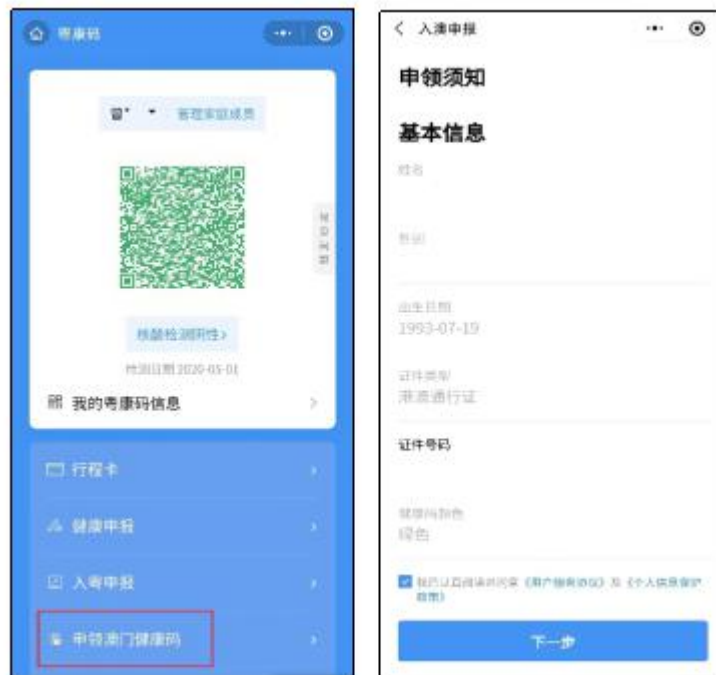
粤康码

管理家庭成员

核酸检测阴性>

检测日期 2020-05-01

我的粤康码信息 >

行程卡 >

健康申报 >

入粤申报 >

申领澳门健康码 >

< 入澳申报

申领须知

基本信息

姓名

性别

出生日期
1993-07-19

证件类型
港澳通行证

证件号码

健康码颜色
绿色

我已认真阅读并同意《用户服务协议》及《个人信息保护政策》

下一步